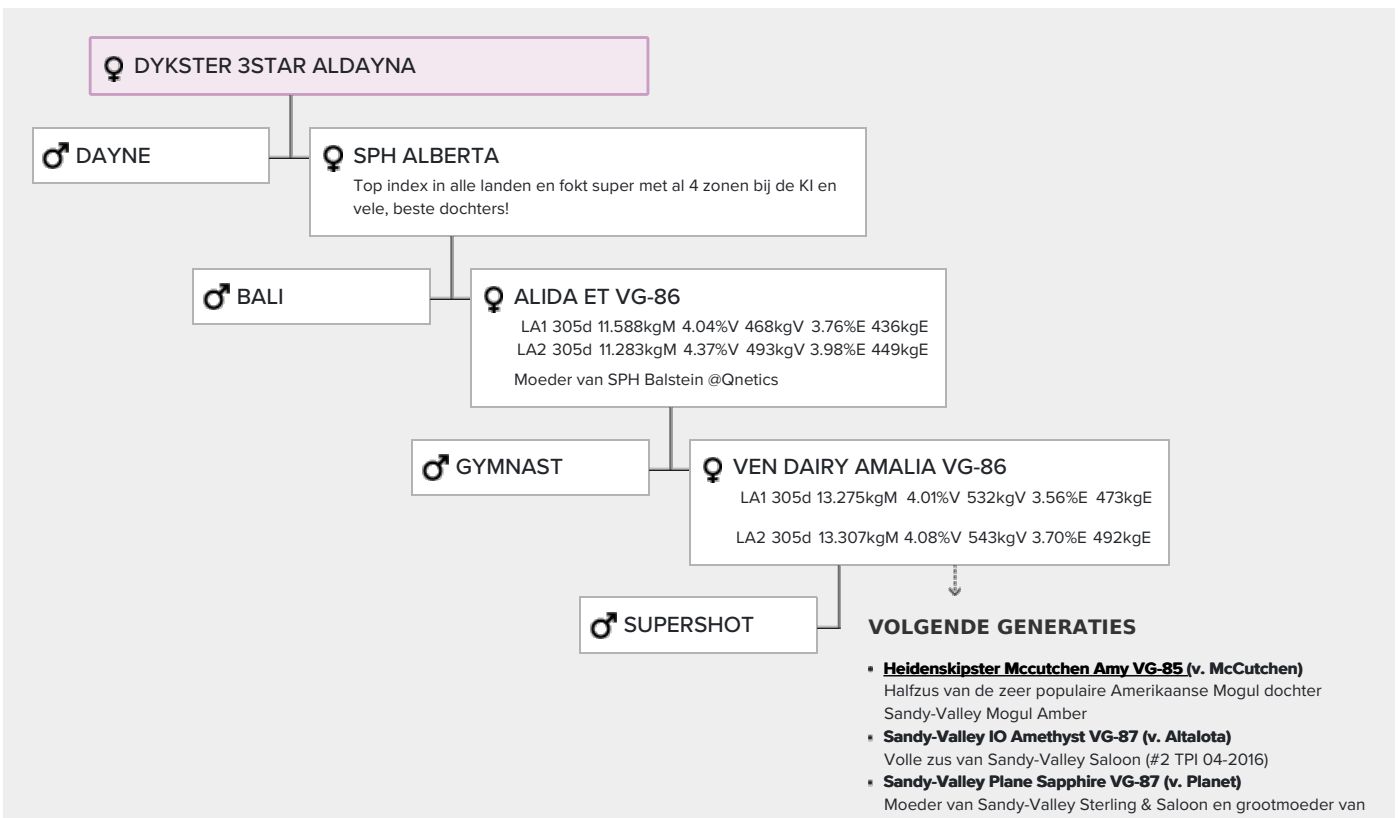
♀ DYKSTER 3STAR ALDAYNA

♂ DAYNE

♀ SPH ALBERTA
Top index in alle landen en fokt super met al 4 zonen bij de KI en vele, beste dochters!

♂ BALI

♀ ALIDA ET VG-86
LA1 305d 11.588kgM 4.04%V 468kgV 3.76%E 436kgE
LA2 305d 11.283kgM 4.37%V 493kgV 3.98%E 449kgE
Moeder van SPH Balstein @Qnetics

♂ GYMNAST

♀ VEN DAIRY AMALIA VG-86
LA1 305d 13.275kgM 4.01%V 532kgV 3.56%E 473kgE
LA2 305d 13.307kgM 4.08%V 543kgV 3.70%E 492kgE

♂ SUPERSHOT

VOLGENDE GENERATIES

- Heidenskipster Mccutchen Amy VG-85 (v. McCutchen)
Halfzus van de zeer populaire Amerikaanse Mogul dochter Sandy-Valley Mogul Amber
- Sandy-Valley IO Amethyst VG-87 (v. Altalota)
Volle zus van Sandy-Valley Saloon (#2 TPI 04-2016)
- Sandy-Valley Plane Sapphire VG-87 (v. Planet)
Moeder van Sandy-Valley Sterling & Saloon en grootmoeder van